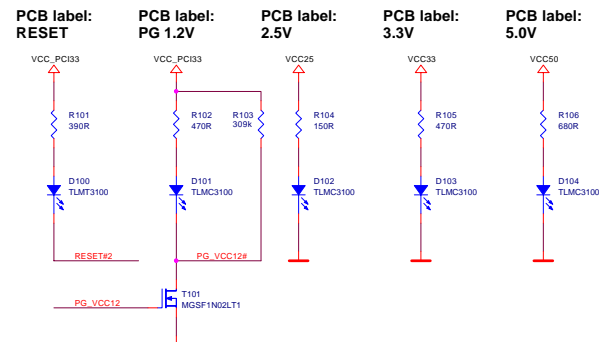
PCB label: RESET

PCB label: PG 1.2V

PCB label: 2.5V

PCB label: 3.3V

PCB label: 5.0V

VCC_PCI33
R101
390R
D100
TLMT3100
RESET#2

VCC_PCI33
R102
470R
R103
309k
D101
TLMC3100
PG_VCC12#
T101
MGSF1N02LT1
PG_VCC12

VCC25
R104
150R
D102
TLMC3100

VCC33
R105
470R
D103
TLMC3100

VCC50
R106
680R
D104
TLMC3100